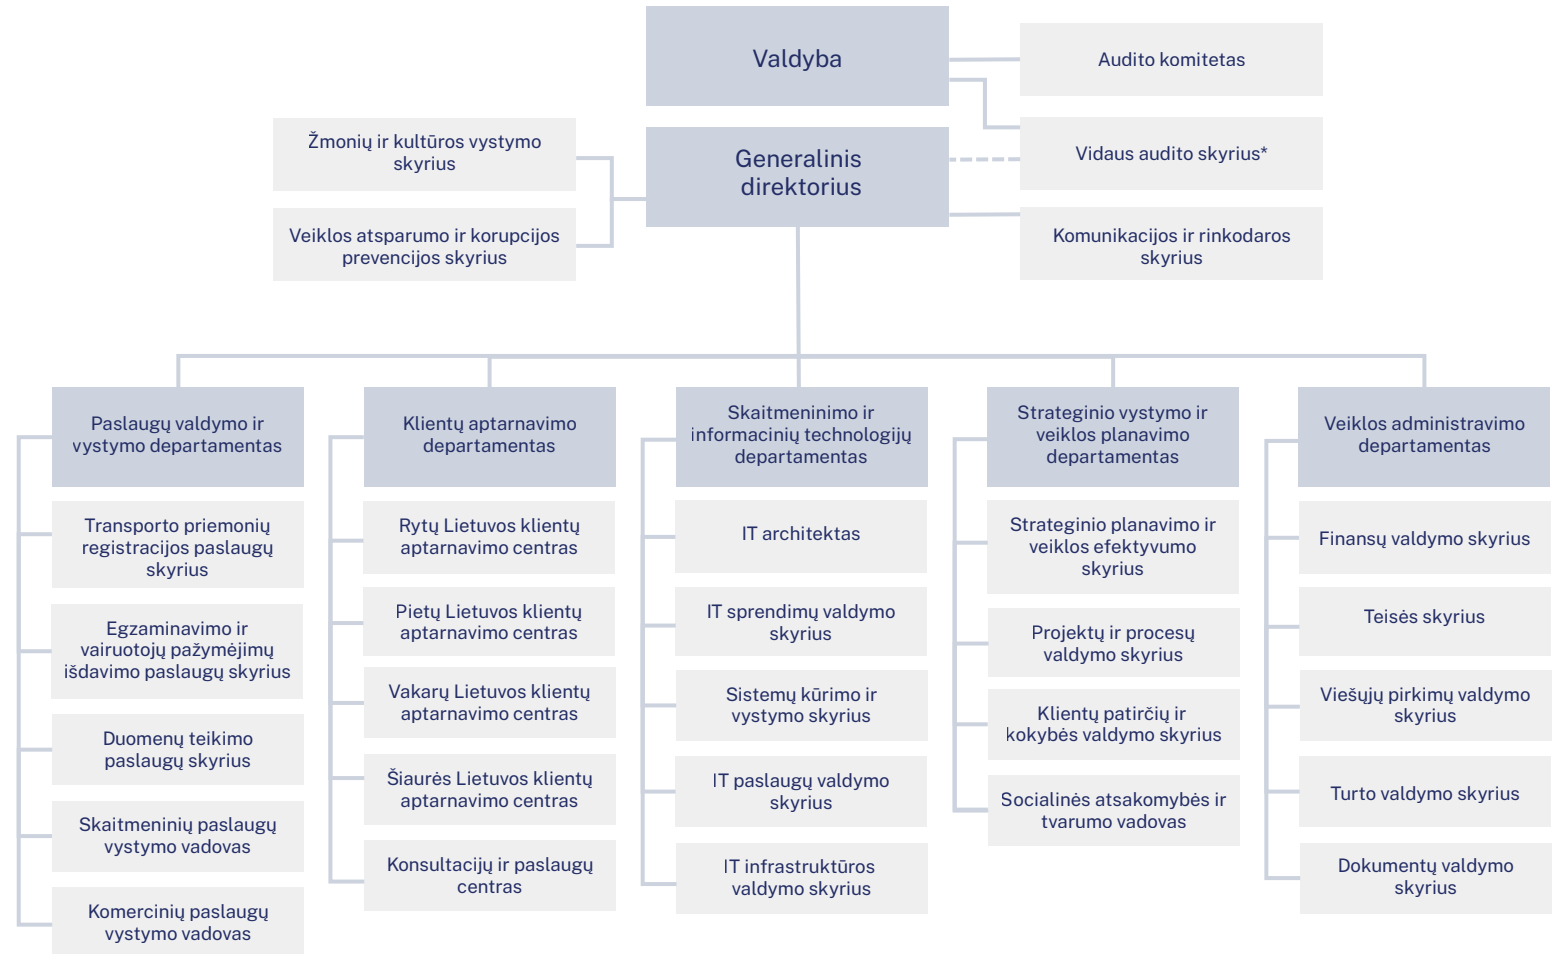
Valdyba

Audito komitetas

Vidaus audito skyrius*

Komunikacijos ir rinkodaros skyrius

Generalinis direktorius

Žmonių ir kultūros vystymo skyrius

Veiklos atsparumo ir korupcijos prevencijos skyrius

Paslaugų valdymo ir vystymo departamentas

Transporto priemonių registracijos paslaugų skyrius

Egzaminavimo ir vairuotojų pažymėjimų išdavimo paslaugų skyrius

Duomenų teikimo paslaugų skyrius

Skaitmeninių paslaugų vystymo vadovas

Komercinių paslaugų vystymo vadovas

Klientų aptarnavimo departamentas

Rytų Lietuvos klientų aptarnavimo centras

Pietų Lietuvos klientų aptarnavimo centras

Vakarų Lietuvos klientų aptarnavimo centras

Šiaurės Lietuvos klientų aptarnavimo centras

Konsultacijų ir paslaugų centras

Skaitmeninimo ir informacinių technologijų departamentas

IT architektas

IT sprendimų valdymo skyrius

Sistemų kūrimo ir vystymo skyrius

IT paslaugų valdymo skyrius

IT infrastruktūros valdymo skyrius

Strateginio vystymo ir veiklos planavimo departamentas

Strateginio planavimo ir veiklos efektyvumo skyrius

Projektų ir procesų valdymo skyrius

Klientų patirčių ir kokybės valdymo skyrius

Socialinės atsakomybės ir tvarumo vadovas

Veiklos administravimo departamentas

Finansų valdymo skyrius

Teisės skyrius

Viešųjų pirkimų valdymo skyrius

Turto valdymo skyrius

Dokumentų valdymo skyrius